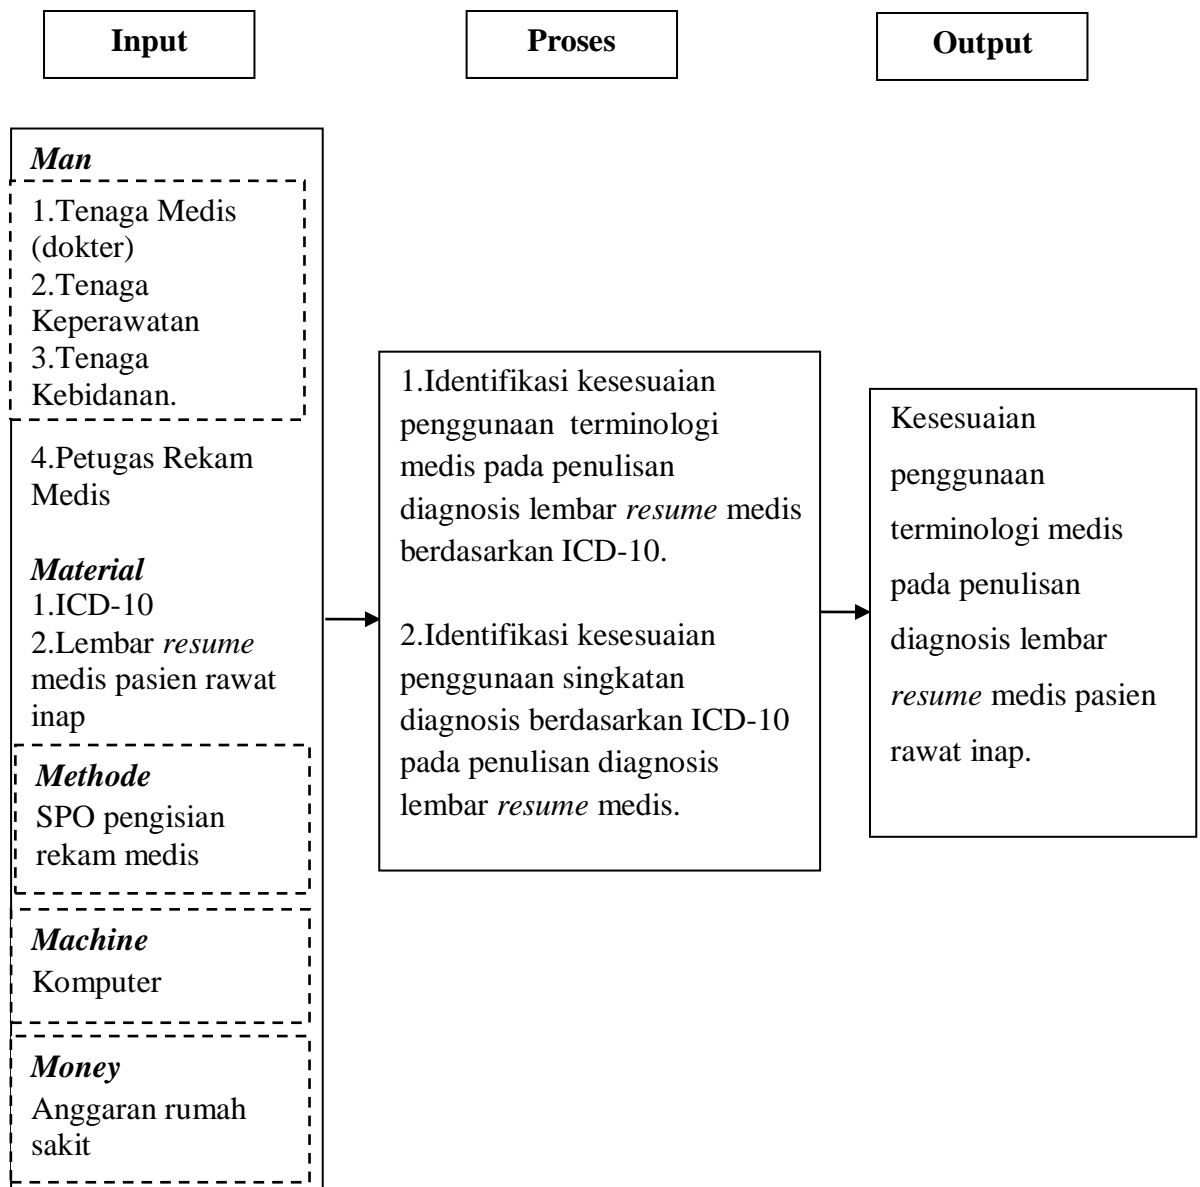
Input

Proses

Output

*Man*
1.Tenaga Medis (dokter)
2.Tenaga Keperawatan
3.Tenaga Kebidanan.
4.Petugas Rekam Medis

*Material*
1.ICD-10
2.Lembar *resume* medis pasien rawat inap

*Methode*
SPO pengisian rekam medis

*Machine*
Komputer

*Money*
Anggaran rumah sakit

1.Identifikasi kesesuaian penggunaan terminologi medis pada penulisan diagnosis lembar *resume* medis berdasarkan ICD-10.

2.Identifikasi kesesuaian penggunaan singkatan diagnosis berdasarkan ICD-10 pada penulisan diagnosis lembar *resume* medis.

Kesesuaian penggunaan terminologi medis pada penulisan diagnosis lembar *resume* medis pasien rawat inap.